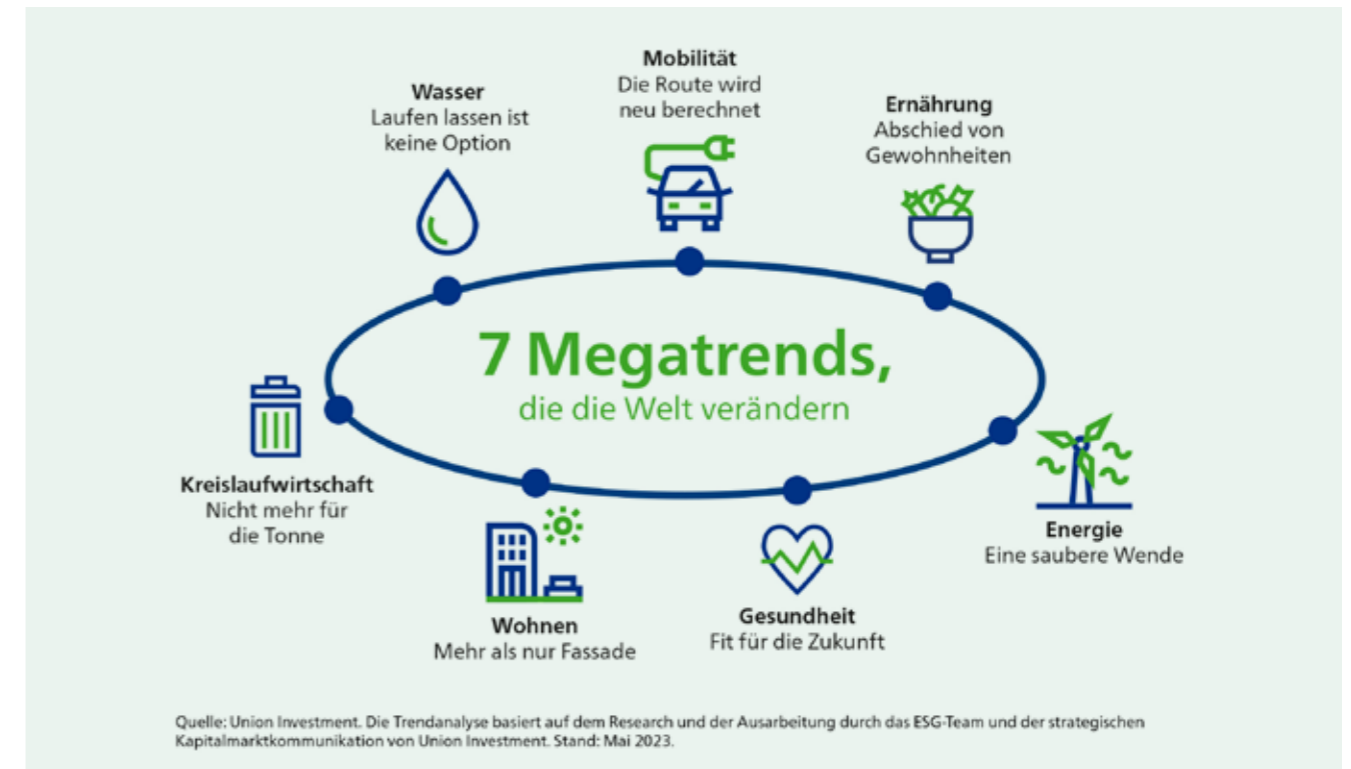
Mobilität
Die Route wird neu berechnet

Wasser
Laufen lassen ist keine Option

Ernährung
Abschied von Gewohnheiten

7 Megatrends,
die die Welt verändern

Kreislaufwirtschaft
Nicht mehr für die Tonne

Energie
Eine saubere Wende

Gesundheit
Fit für die Zukunft

Wohnen
Mehr als nur Fassade

Quelle: Union Investment. Die Trendanalyse basiert auf dem Research und der Ausarbeitung durch das ESG-Team und der strategischen Kapitalmarktkommunikation von Union Investment. Stand: Mai 2023.